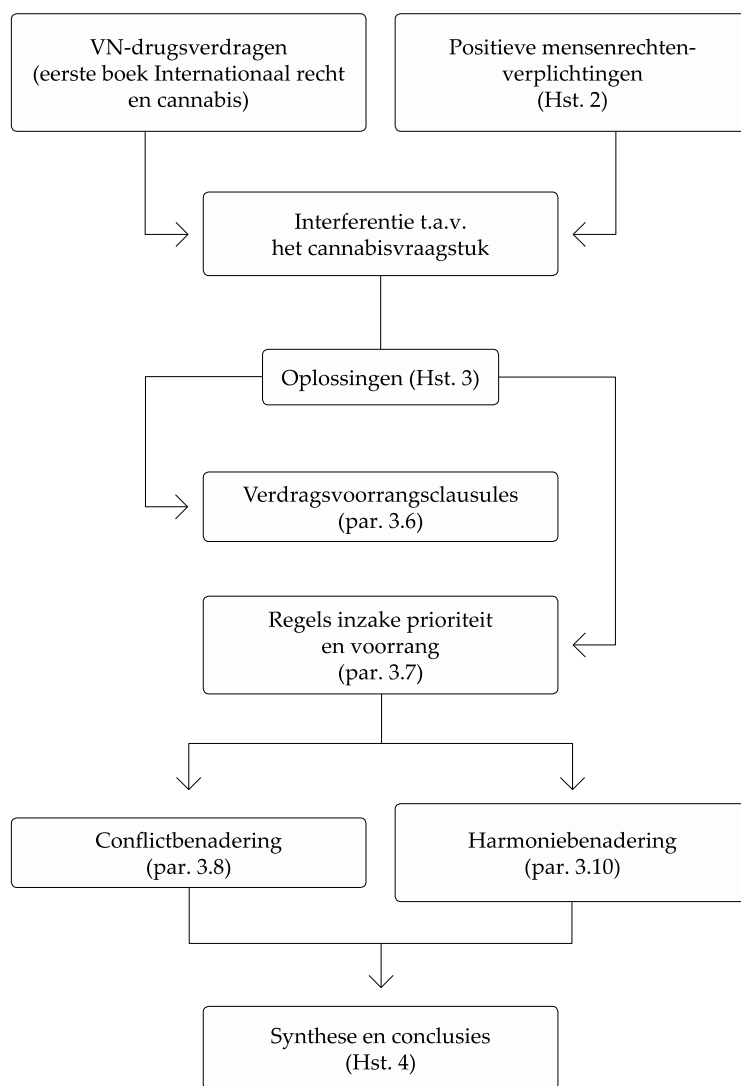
VN-drugsverdragen (eerste boek Internationaal recht en cannabis)

Positieve mensenrechten-verplichtingen (Hst. 2)

Interferentie t.a.v. het cannabisvraagstuk

Oplossingen (Hst. 3)

Verdragsvoorrangsclausules (par. 3.6)

Regels inzake prioriteit en voorrang (par. 3.7)

Conflictbenadering (par. 3.8)

Harmoniebenadering (par. 3.10)

Synthese en conclusies (Hst. 4)